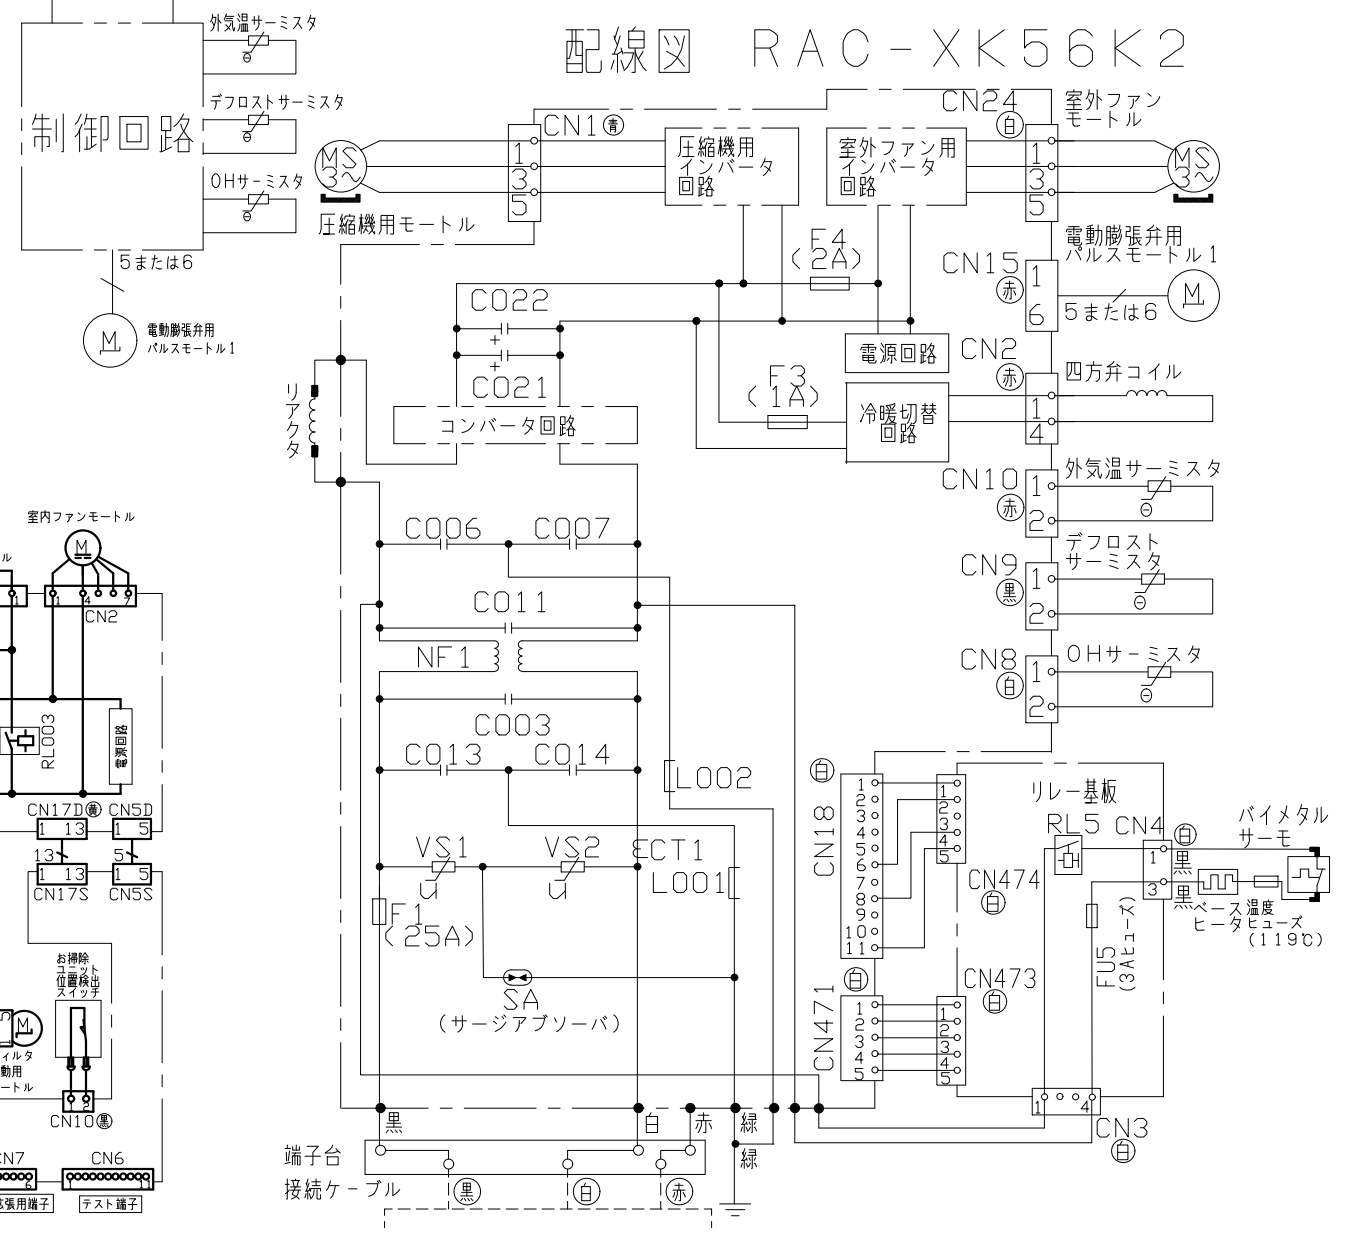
配線図 RAC-XK56K2

外気温サーミスタ
デフロストサーミスタ
OHサーミスタ
制御回路
5または6
電動膨張弁用 パルスモートル1

CN1㊔
MS 3~
1 3 5
圧縮機用モートル
圧縮機用 インバータ 回路
室外ファン用 インバータ 回路
CN24 ㊒
室外ファン モートル
1 3 5
MS 3~
F4 (2A)
電動膨張弁用 パルスモートル1
CN15 ㊖
1 6
5または6
CO22
CO21
電源回路
CN2 ㊖
四方弁コイル
リアクタ
コンバータ回路
F3 (1A)
冷暖切替 回路
1 4
CN10 ㊖
1 2
外気温サーミスタ
CN9 ㊛
1 2
デフロスト サーミスタ
CN8 ㊒
1 2
OHサーミスタ
CO06 CO07
CO11
NF1
CO03
CO13 CO14
LOO2
VS1 VS2 ECT1
LOO1
F1 (25A)
SA (サージアブソーバ)
室内ファンモートル
CN2
RL003
電源回路
CN17D㊔ CN5D
1 13 1 5
13 5
1 13 1 5
CN17S CN5S
お掃除 ユニット 位置検出 スイッチ
フィルタ 駆動用 モートル
CN10㊛
CN7 CN6
拡張用端子 テスト端子
㊒ CN18
1 2 3 4 5 6 7 8 9 10 11
1 2 3 4 5
リレー基板
RL5 CN4 ㊒
CN474 ㊒
バイメタル サーモ
1 黒
3 黒
ベース温度 ヒータ ヒューズ (119℃)
FU5 (3Aヒューズ)
CN471 ㊒
1 2 3 4 5
CN473 ㊒
1 2 3 4 5
1 4
CN3 ㊒
黒 白 赤 緑
緑
端子台
接続ケーブル
㊛ ㊒ ㊖